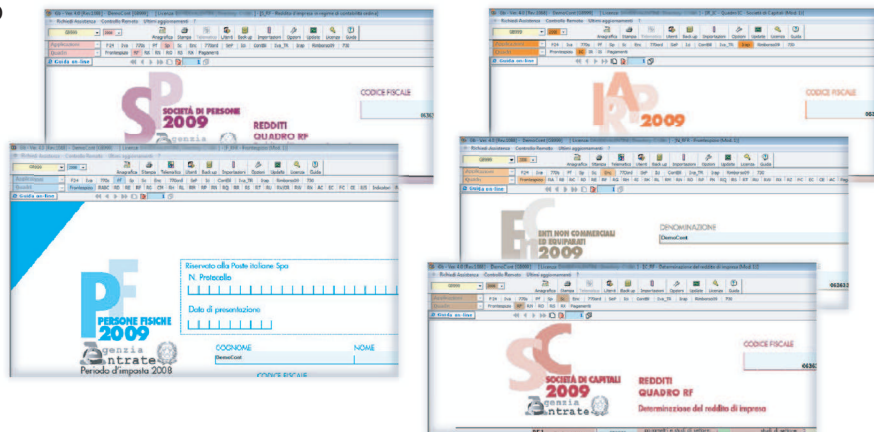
Richiedi Assistenza Controllo Remoto Ultimi aggiornamenti ?

Anagrafica Stampa Telematico Utenti Back up Importazioni Opzioni Update Licenze Guida

F24 Iva 770s 770o PF Sp Sc Enc 770ord SdF Ici CerIDI Iva_TR Irap Rimborsi99 730

Frontespizio RF

Guida on-line

SOCIETÀ DI PERSONE 2009

REDDITI QUADRO RF

CODICE FISCALE

Anagrafica Stampa Telematico Utenti Back up Importazioni Opzioni Update Licenze Guida

IRAP 2009

CODICE FISCALE

Richiedi Assistenza Controllo Remoto Ultimi aggiornamenti ?

Anagrafica Stampa Telematico Utenti Back up Importazioni Opzioni Update Licenze Guida

F24 Iva 770s 770o PF Sp Sc Enc 770ord SdF Ici CerIDI Iva_TR Irap Rimborsi99 730

Frontespizio RABC RD RE RF RG RH RL RM RN RP RR RS RT RU RX RV

Guida on-line

Riservato alle Poste Italiane Spa

N. Protocollo

Data di presentazione

PF PERSONE FISICHE 2009

Agenzia Entrate

Periodo d'imposta 2008

COGNOME

NOME

DemoCont

CODICE FISCALE

Richiedi Assistenza Controllo Remoto Ultimi aggiornamenti ?

Anagrafica Stampa Telematico Utenti Back up Importazioni Opzioni Update Licenze Guida

Guida on-line

ENTI NON COMMERCIALI ED EQUIPARATI 2009

DENOMINAZIONE

DemoCont

Richiedi Assistenza Controllo Remoto Ultimi aggiornamenti ?

Anagrafica Stampa Telematico Utenti Back up Importazioni Opzioni Update Licenze Guida

F24 Iva 770s 770o PF Sp Sc Enc 770ord SdF Ici CerIDI Iva_TR Irap Rimborsi99 730

Guida on-line

CODICE FISCALE

SOCIETÀ DI CAPITALI 2009

Agenzia Entrate

REDDITI QUADRO RF

Determinazione del reddito di impresa